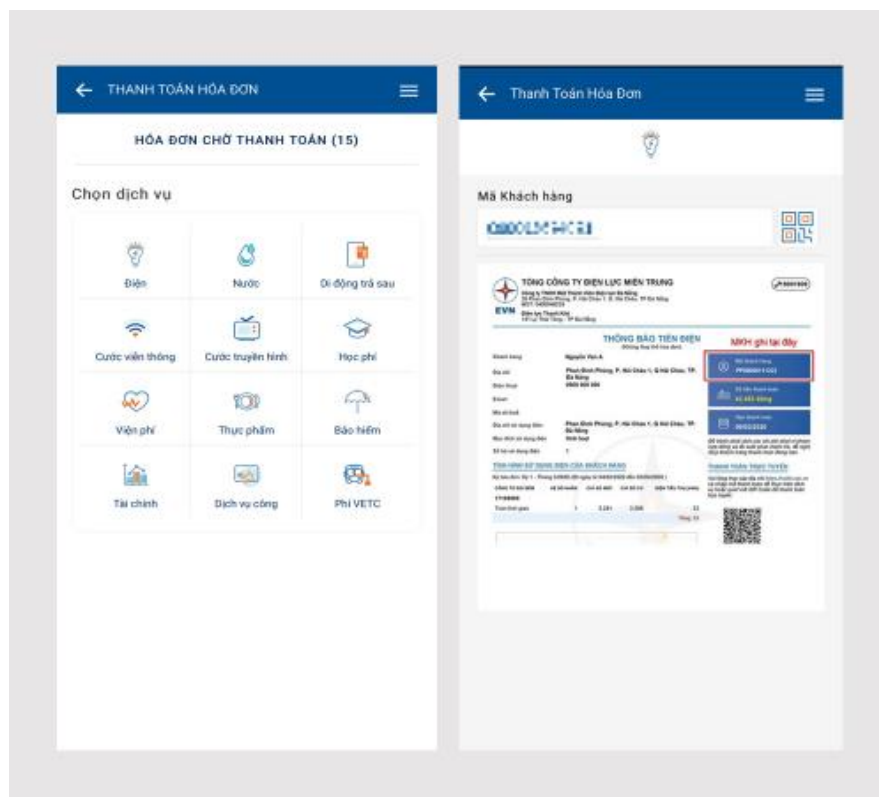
THANH TOÁN HÓA ĐƠN

HÓA ĐƠN CHỜ THANH TOÁN (15)

Chọn dịch vụ

Điện
Nước
Di động trả sau
Cước viễn thông
Cước truyền hình
Học phí
Viện phí
Thực phẩm
Bảo hiểm
Tài chính
Dịch vụ công
Phí VETC

Thanh Toán Hóa Đơn

Mã Khách hàng

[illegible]

TỔNG CÔNG TY ĐIỆN LỰC MIỀN TRUNG

EVN

THÔNG BÁO TIỀN ĐIỆN

MKH ghi tại đây

Nguyễn Văn A

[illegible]